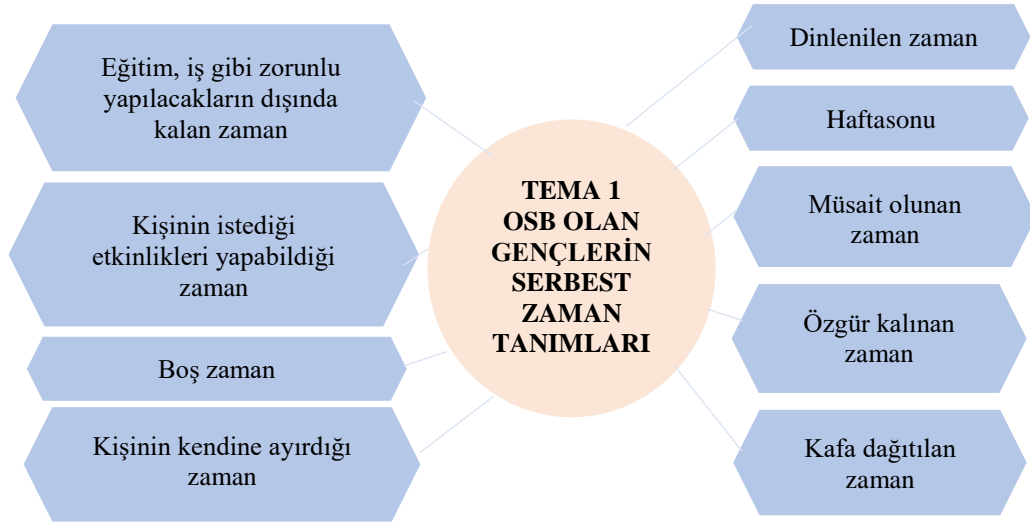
Eğitim, iş gibi zorunlu yapılacakların dışında kalan zaman

Kişinin istediği etkinlikleri yapabildiği zaman

Boş zaman

Kişinin kendine ayırdığı zaman

TEMA 1
OSB OLAN GENÇLERİN SERBEST ZAMAN TANIMLARI

Dinlenilen zaman

Haftasonu

Müsait olunan zaman

Özgür kalınan zaman

Kafa dağıtılan zaman